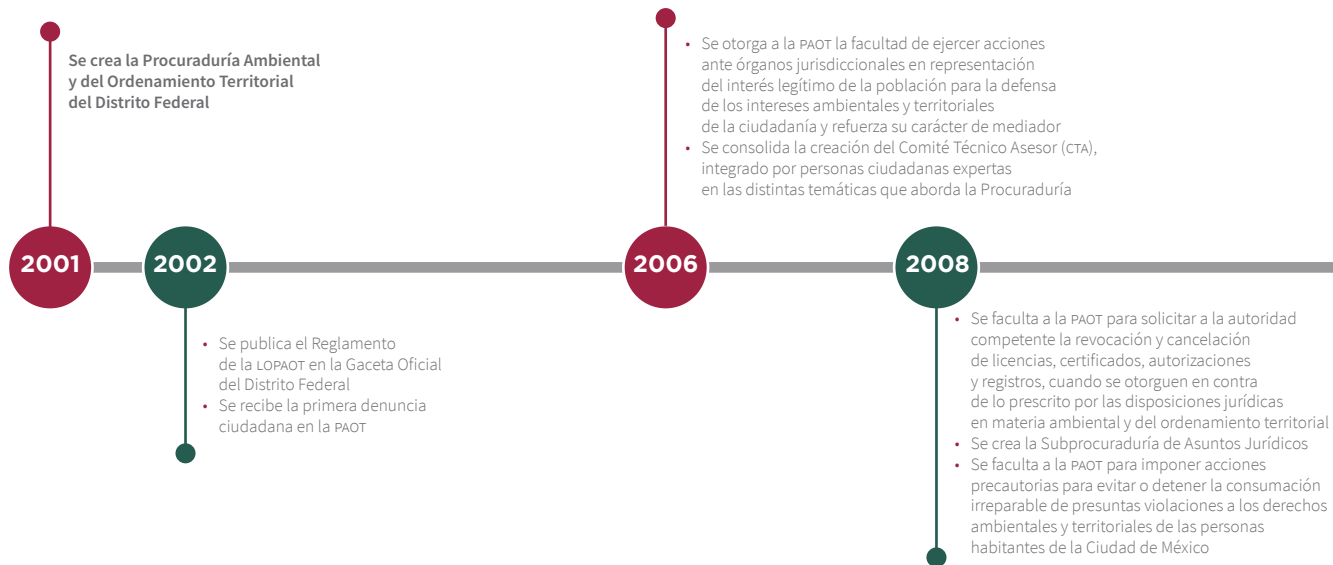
Se crea la Procuraduría Ambiental y del Ordenamiento Territorial del Distrito Federal

2001

2002

• Se publica el Reglamento de la LOPAOT en la Gaceta Oficial del Distrito Federal
• Se recibe la primera denuncia ciudadana en la PAOT

• Se otorga a la PAOT la facultad de ejercer acciones ante órganos jurisdiccionales en representación del interés legítimo de la población para la defensa de los intereses ambientales y territoriales de la ciudadanía y refuerza su carácter de mediador
• Se consolida la creación del Comité Técnico Asesor (CTA), integrado por personas ciudadanas expertas en las distintas temáticas que aborda la Procuraduría

2006

2008

• Se faculta a la PAOT para solicitar a la autoridad competente la revocación y cancelación de licencias, certificados, autorizaciones y registros, cuando se otorguen en contra de lo prescrito por las disposiciones jurídicas en materia ambiental y del ordenamiento territorial
• Se crea la Subprocuraduría de Asuntos Jurídicos
• Se faculta a la PAOT para imponer acciones precautorias para evitar o detener la consumación irreparable de presuntas violaciones a los derechos ambientales y territoriales de las personas habitantes de la Ciudad de México